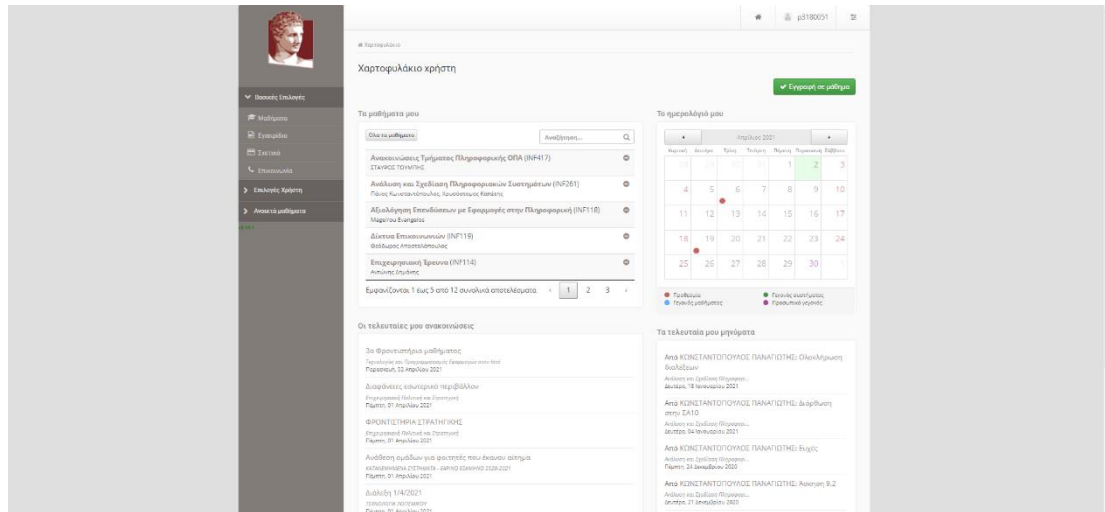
p3180051

Βασικές Επιλογές
Μαθήματα
Εγγράφα
Σχετικά
Επικοινωνία
Επιλογές Χρήστη
Ανοιχτά μαθήματα

Χαρτοφυλάκιο

Χαρτοφυλάκιο χρήστη

✔ Εγγραφή σε μάθημα

Τα μαθήματα μου

Όλα τα μαθήματα
Αναζήτηση...

Ανακοινώσεις Τμήματος Πληροφορικής ΟΠΑ (INF417)
ΣΤΑΥΡΟΣ ΤΟΥΜΠΗΣ

Ανάλυση και Σχεδίαση Πληροφοριακών Συστημάτων (INF261)
Πάνος Κωνσταντόπουλος, Χρυσόστομος Καπέτης

Αξιολόγηση Επενδύσεων με Εφαρμογές στην Πληροφορική (INF118)
Μαρίνου Ευαγγελία

Δίκτυα Επικοινωνιών (INF119)
Θεόδωρος Αποστολόπουλος

Επιχειρησιακή Έρευνα (INF114)
Αντώνης Δημάκης

Εμφανίζονται 1 έως 5 από 12 συνολικά αποτελέσματα
1 2 3

Το ημερολόγιό μου

Απρίλιος 2021

| Κυριακή | Δευτέρα | Τρίτη | Τετάρτη | Πέμπτη | Παρασκευή | Σάββατο |
|---|---|---|---|---|---|---|
| 28 | 29 | 30 | 31 | 1 | 2 | 3 |
| 4 | 5 | 6 | 7 | 8 | 9 | 10 |
| 11 | 12 | 13 | 14 | 15 | 16 | 17 |
| 18 | 19 | 20 | 21 | 22 | 23 | 24 |
| 25 | 26 | 27 | 28 | 29 | 30 | 1 |

Προθεσμία
Γενικές συμβάσεις
Ύλη μαθήματος
Προσωπικά γεγονότα

Οι τελευταίες μου ανακοινώσεις

3ο Φροντιστήριο μαθήματος
Τεχνολογία και Προγραμματισμός Εφαρμογών στον Ιστό
Παρασκευή, 02 Απριλίου 2021

Διαφάνειες εσωτερικό περιβάλλον
Επιχειρησιακή Πολιτική και Στρατηγική
Πέμπτη, 01 Απριλίου 2021

ΦΡΟΝΤΙΣΤΗΡΙΑ ΣΤΡΑΤΗΓΙΚΗΣ
Επιχειρησιακή Πολιτική και Στρατηγική
Πέμπτη, 01 Απριλίου 2021

Ανάθεση ομάδων για φοιτητές που έκαναν αίτημα
ΚΑΤΑΝΕΜΗΜΕΝΑ ΣΥΣΤΗΜΑΤΑ - ΕΑΡΙΝΟ ΕΞΑΜΗΝΟ 2020-2021
Πέμπτη, 01 Απριλίου 2021

Διάλεξη 1/4/2021
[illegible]
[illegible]

Τα τελευταία μου μηνύματα

Από ΚΩΝΣΤΑΝΤΟΠΟΥΛΟΣ ΠΑΝΑΓΙΩΤΗΣ: Ολοκλήρωση διαλέξεων
Ανάλυση και Σχεδίαση Πληροφορ...
Δευτέρα, 18 Ιανουαρίου 2021

Από ΚΩΝΣΤΑΝΤΟΠΟΥΛΟΣ ΠΑΝΑΓΙΩΤΗΣ: Διόρθωση στην ΣΑ10
Ανάλυση και Σχεδίαση Πληροφορ...
Δευτέρα, 04 Ιανουαρίου 2021

Από ΚΩΝΣΤΑΝΤΟΠΟΥΛΟΣ ΠΑΝΑΓΙΩΤΗΣ: Ευχές
Ανάλυση και Σχεδίαση Πληροφορ...
Πέμπτη, 24 Δεκεμβρίου 2020

Από ΚΩΝΣΤΑΝΤΟΠΟΥΛΟΣ ΠΑΝΑΓΙΩΤΗΣ: Άσκηση 9.2
Ανάλυση και Σχεδίαση Πληροφορ...
Δευτέρα, 21 Δεκεμβρίου 2020